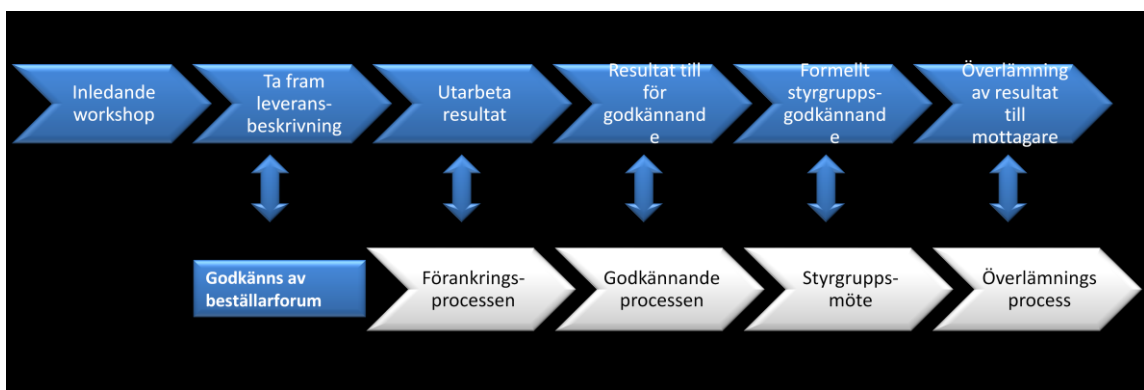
Inledande workshop

Ta fram leverans-beskrivning

Utarbeta resultat

Resultat till för godkännand e

Formellt styrgrupps-godkännand e

Överlämning av resultat till mottagare

Godkänns av beställarforum

Förankrings-processen

Godkännande processen

Styrgrupps-möte

Överlämnings process